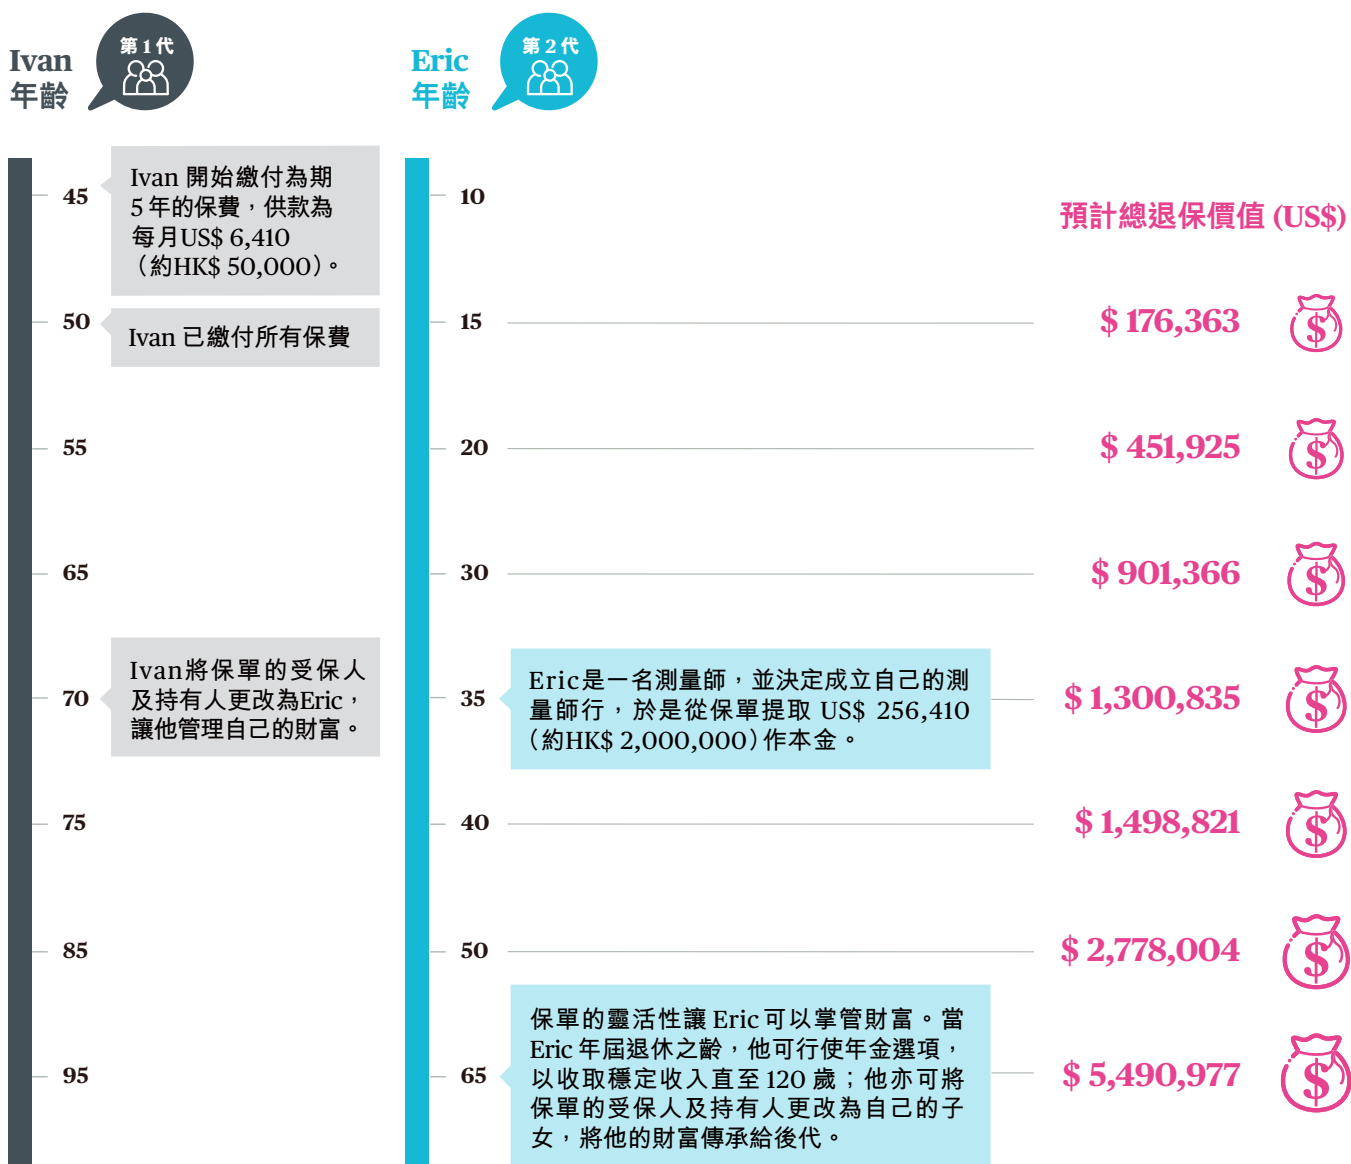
Ivan
年齡

第 1 代

Eric
年齡

第 2 代

45

Ivan 開始繳付為期 5 年的保費，供款為每月US$ 6,410（約HK$ 50,000）。

50

Ivan 已繳付所有保費

55

65

70

Ivan將保單的受保人及持有人更改為Eric，讓他管理自己的財富。

75

85

95

10

15

20

30

35

Eric是一名測量師，並決定成立自己的測量師行，於是從保單提取 US$ 256,410（約HK$ 2,000,000）作本金。

40

50

65

保單的靈活性讓 Eric 可以掌管財富。當 Eric 年屆退休之齡，他可行使年金選項，以收取穩定收入直至 120 歲；他亦可將保單的受保人及持有人更改為自己的子女，將他的財富傳承給後代。

預計總退保價值 (US$)

$ 176,363

$ 451,925

$ 901,366

$ 1,300,835

$ 1,498,821

$ 2,778,004

$ 5,490,977